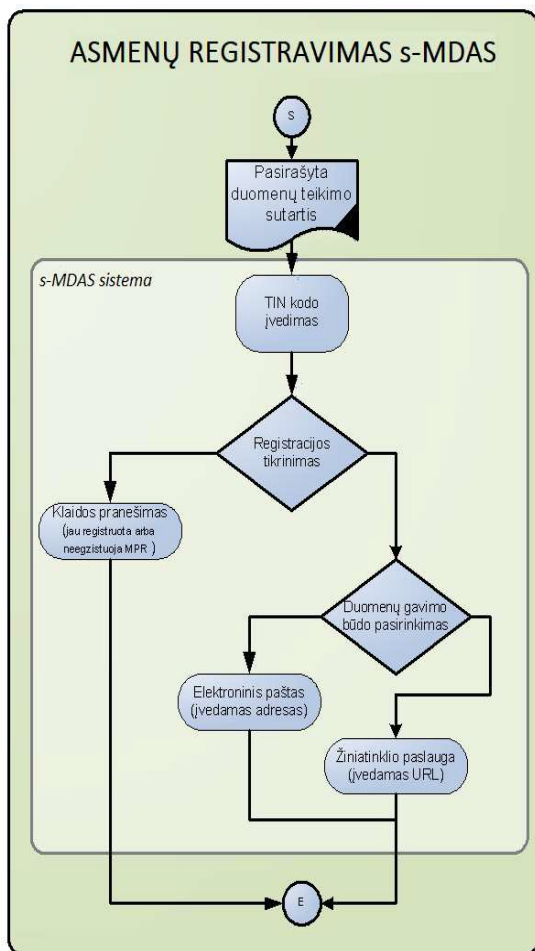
ASMENŲ REGISTRAVIMAS s-MDAS

S

Pasirašyta duomenų teikimo sutartis

s-MDAS sistema

TIN kodo įvedimas

Registracijos tikrinimas

Klaidos pranešimas (jau registruota arba neegzistuoja MPR )

Duomenų gavimo būdo pasirinkimas

Elektroninis paštas (įvedamas adresas)

Žiniatinklio paslauga (įvedamas URL)

E